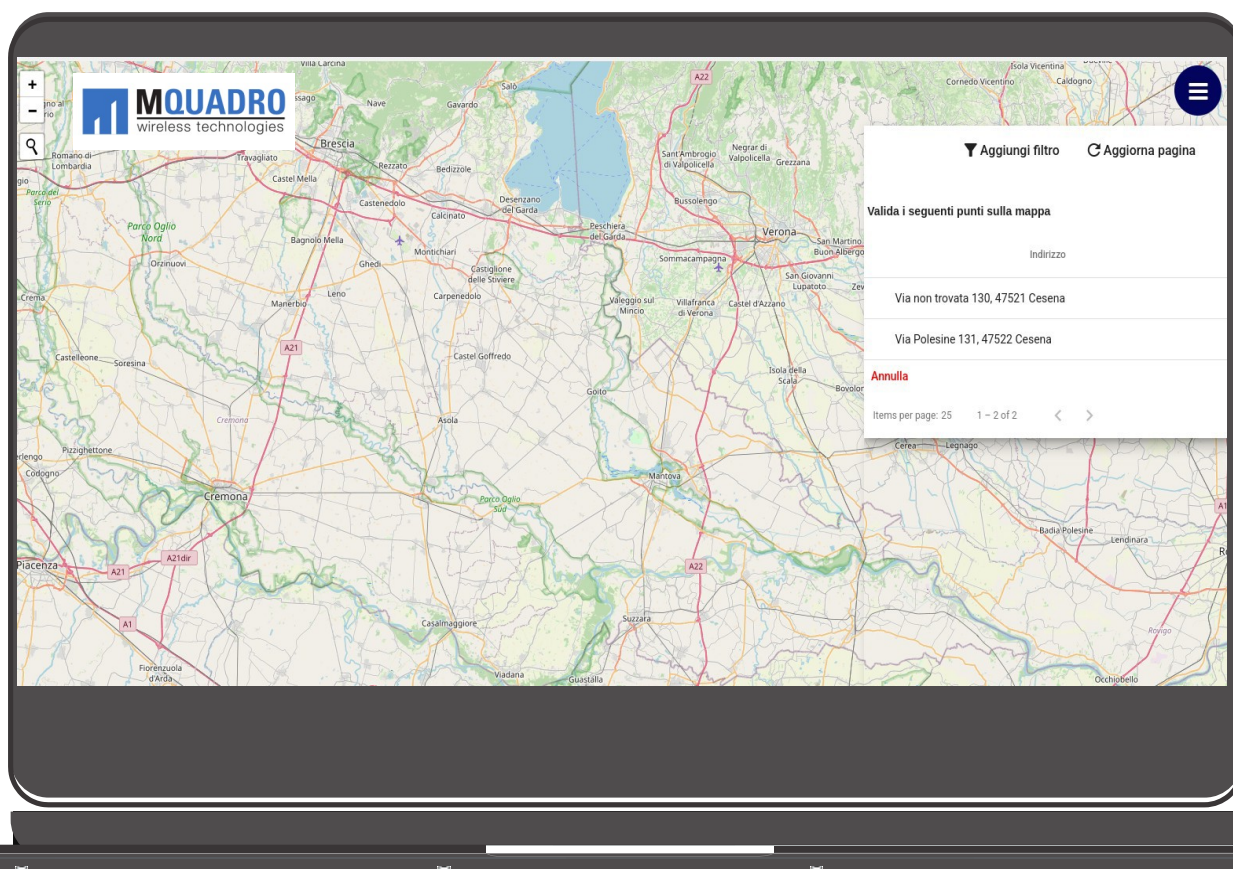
+
-
MQUADRO
wireless technologies

Aggiungi filtro
Aggiorna pagina

Valida i seguenti punti sulla mappa

Indirizzo

Via non trovata 130, 47521 Cesena

Via Polesine 131, 47522 Cesena

Annulla

Items per page: 25
1 – 2 of 2

Villa Carcina
Salò
Nave
Gavardo
Brescia
Romano di Lombardia
Travagliato
Rezzato
Bedizzole
Castel Mella
Castenedolo
Calcinato
Desenzano del Garda
Peschiera del Garda
Parco del Serio
Parco Oglio Nord
Bagnolo Mella
Montichiari
Orzinuovi
Ghedi
Castiglione delle Stiviere
Crema
Manerbio
Leno
Carpenedolo
Castelleone
Soresina
A21
Castel Goffredo
Cremona
Asola
Pizzighettone
Codogno
Cremona
Parco Oglio Sud
Piacenza
A21
A21dir
A1
Casalmaggiore
Fiorenzuola d'Arda
Viadana
Guastalla
Suzzara
A22
Mantova
Goito
Valeggio sul Mincio
Villafranca di Verona
Castel d'Azzano
Sommacampagna
Verona
Bussolengo
Sant'Ambrogio di Valpolicella
Negrar di Valpolicella
Grezzana
A22
Cornedo Vicentino
Isola Vicentina
Caldogno
San Martino Buon Albergo
San Giovanni Lupatoto
Isola della Scala
Bovolone
Cerea
Legnago
Badia Polesine
Lendinara
Rovigo
Occhiobello